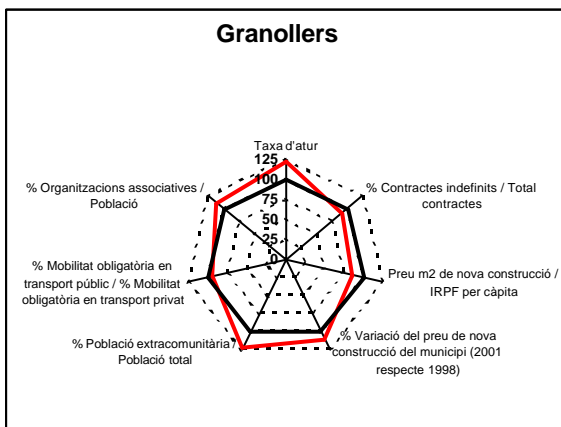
Granollers

Taxa d'atur

125

100

75

50

25

0

% Contractes indefinits / Total contractes

Preu m2 de nova construcció / IRPF per càpita

% Variació del preu de nova construcció del municipi (2001 respecte 1998)

% Població extracomunitària / Població total

% Mobilitat obligatòria en transport públic / % Mobilitat obligatòria en transport privat

% Organitzacions associatives / Població